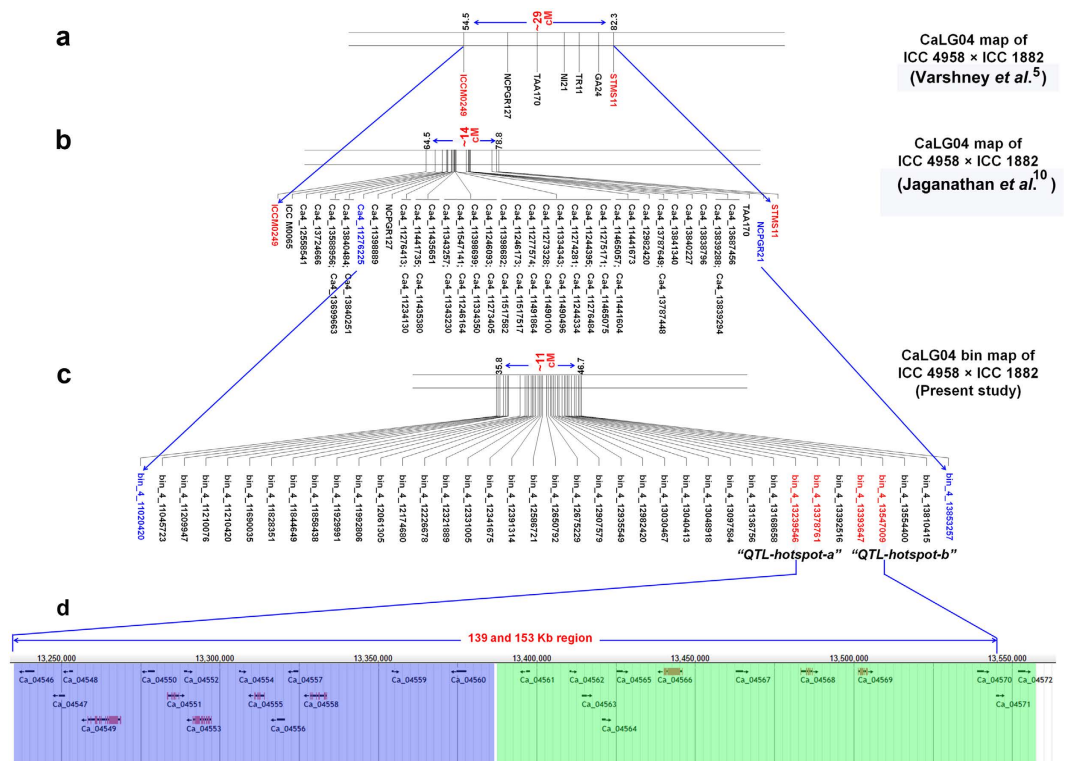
a

54.5 ~29 cM 82.3

ICCM0249 NCPGR127 TAA170 NI21 TR11 GA24 STMS11

CaLG04 map of ICC 4958 × ICC 1882 (Varshney et al.$^{5}$)

b

64.5 ~14 cM 78.8

ICCM0249 ICC M0065 Ca4_12658541 Ca4_13724666 Ca4_13588606 Ca4_13840484 Ca4_11276225 Ca4_13899663 Ca4_13840251 Ca4_11398889 NCPGR127 Ca4_11276413 Ca4_11234130 Ca4_11447735 Ca4_11435380 Ca4_11435661 Ca4_11343230 Ca4_11343257 Ca4_11547141 Ca4_11246164 Ca4_11398699 Ca4_11334050 Ca4_11246093 Ca4_11273405 Ca4_11398682 Ca4_11517582 Ca4_11246173 Ca4_11517517 Ca4_11277574 Ca4_11481684 Ca4_11273328 Ca4_11480100 Ca4_11334343 Ca4_11480496 Ca4_11244281 Ca4_11244334 Ca4_11244395 Ca4_11276484 Ca4_11275171 Ca4_11465075 Ca4_11465057 Ca4_11441604 Ca4_11441673 Ca4_12982420 Ca4_13787649 Ca4_13787448 Ca4_13841340 Ca4_13840227 Ca4_13838796 Ca4_13839288 Ca4_13839294 Ca4_13687456 TAA170 NCPGR21 STMS11

CaLG04 map of ICC 4958 × ICC 1882 (Jaganathan et al.$^{10}$)

c

35.8 ~11 cM 46.7

CaLG04 bin map of ICC 4958 × ICC 1882 (Present study)

bin_4_11020420 bin_4_11045723 bin_4_11209947 bin_4_11210076 bin_4_11690035 bin_4_11828351 bin_4_11844649 bin_4_11858438 bin_4_11929991 bin_4_11929806 bin_4_12061305 bin_4_12174680 bin_4_12226678 bin_4_12321889 bin_4_12331005 bin_4_12341675 bin_4_12391314 bin_4_12586721 bin_4_12650792 bin_4_12675229 bin_4_12907579 bin_4_12935549 bin_4_12982420 bin_4_13030467 bin_4_13040413 bin_4_13048918 bin_4_13097584 bin_4_13136756 bin_4_13168658 bin_4_13239546 bin_4_13378761 bin_4_13392516 bin_4_13393647 bin_4_13547009 bin_4_13554400 bin_4_13810415 bin_4_13853257

"QTL-hotspot-a" "QTL-hotspot-b"

d

139 and 153 Kb region

13,250,000 13,300,000 13,350,000 13,400,000 13,450,000 13,500,000 13,550,000

Ca_04546 Ca_04548 Ca_04547 Ca_04549 Ca_04550 Ca_04552 Ca_04551 Ca_04553 Ca_04554 Ca_04557 Ca_04555 Ca_04558 Ca_04556 Ca_04559 Ca_04560 Ca_04561 Ca_04562 Ca_04563 Ca_04564 Ca_04565 Ca_04566 Ca_04567 Ca_04568 Ca_04569 Ca_04570 Ca_04571 Ca_04572